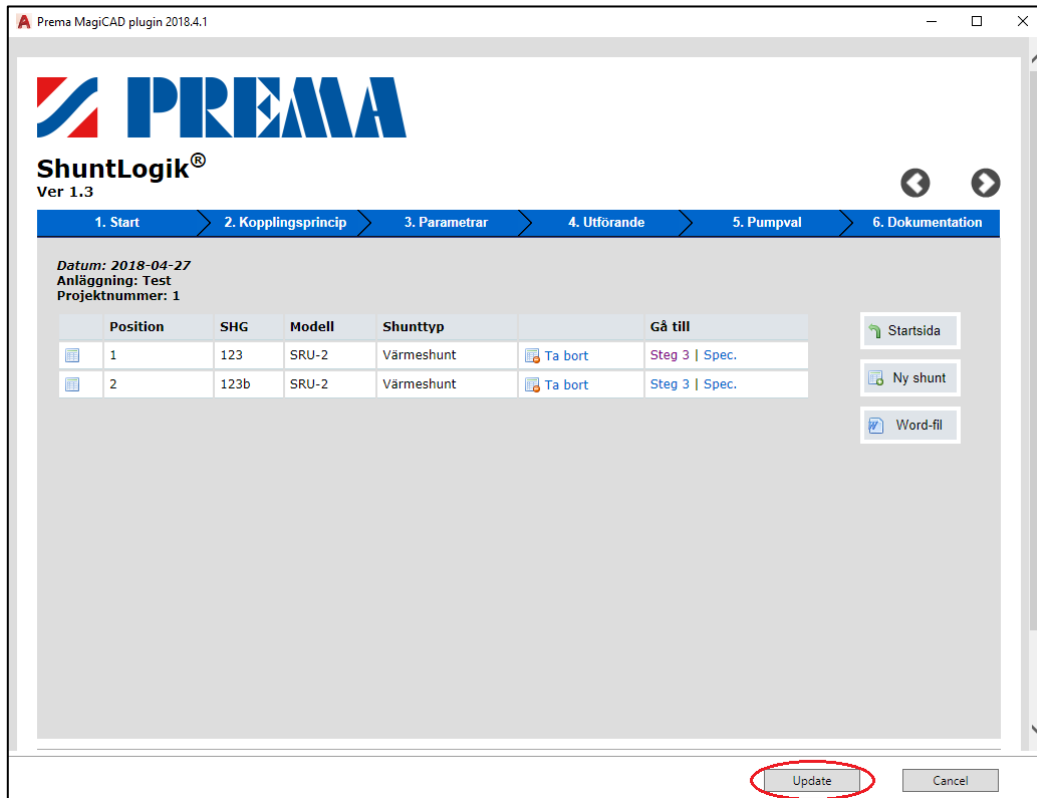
Prema MagiCAD plugin 2018.4.1

PREMA

ShuntLogik®
Ver 1.3

1. Start
2. Kopplingsprincip
3. Parametrar
4. Utförande
5. Pumpval
6. Dokumentation

Datum: 2018-04-27
Anläggning: Test
Projektnummer: 1

| | Position | SHG | Modell | Shunttyp | | Gå till |
|---|---|---|---|---|---|---|
| | 1 | 123 | SRU-2 | Värmeshunt | Ta bort | Steg 3 \| Spec. |
| | 2 | 123b | SRU-2 | Värmeshunt | Ta bort | Steg 3 \| Spec. |

Startsida
Ny shunt
Word-fil

Update
Cancel